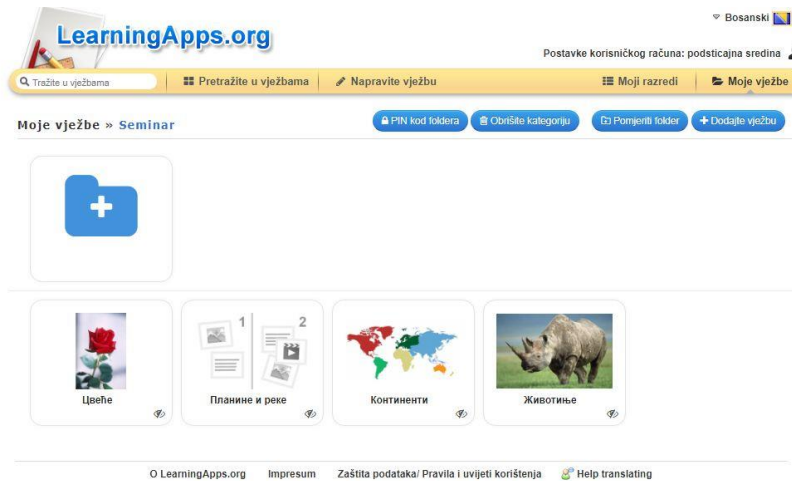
LearningApps.org

Bosanski

Postavke korisničkog računa: podsticajna sredina

Tražite u vježbama

Pretražite u vježbama

Napravite vježbu

Moji razredi

Moje vježbe

Moje vježbe » Seminar

PIN kod foldera

Obrišite kategoriju

Pomjeriti folder

Dodajte vježbu

Цвеће

1

2

Планине и реке

Континенти

Животиње

O LearningApps.org

Impresum

Zaštita podataka/ Pravila i uvijeti korištenja

Help translating